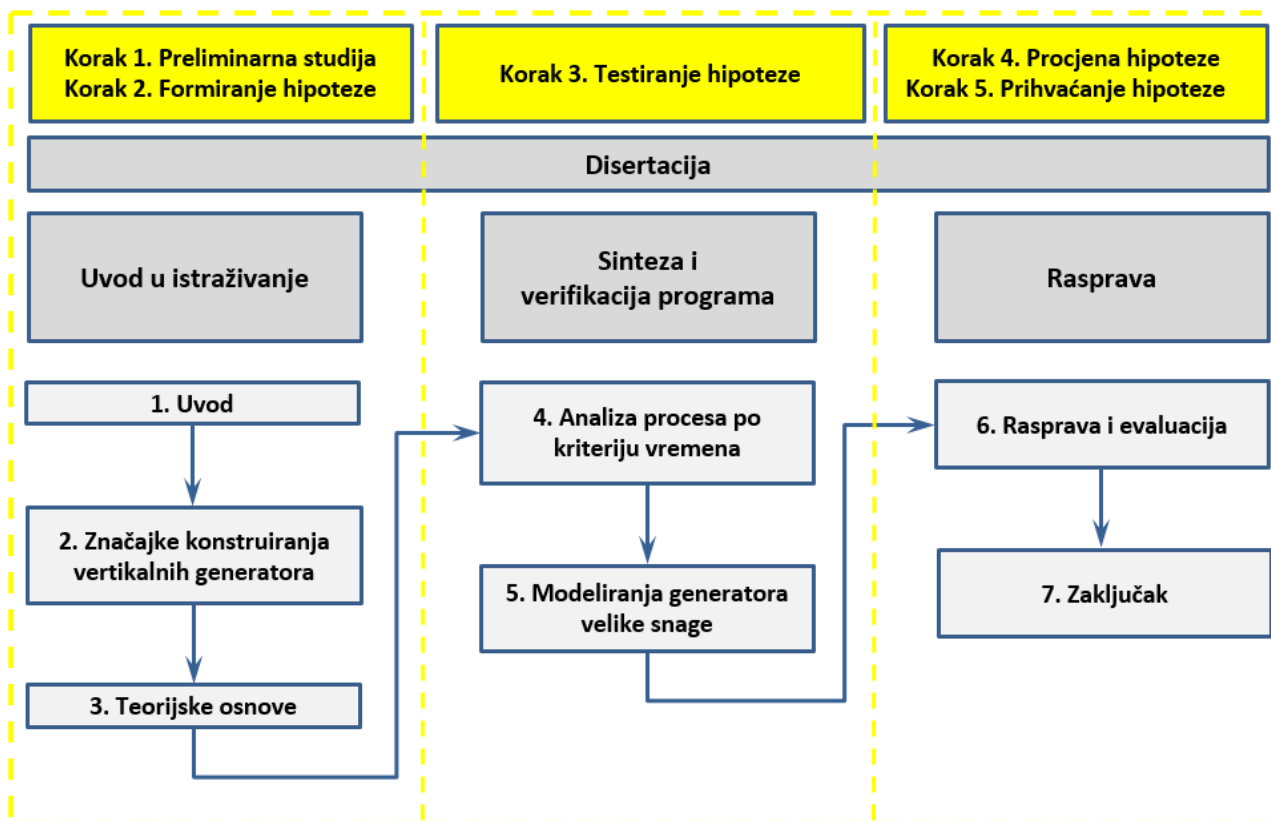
Korak 1. Preliminarna studija
Korak 2. Formiranje hipoteze

Korak 3. Testiranje hipoteze

Korak 4. Procjena hipoteze
Korak 5. Prihvaćanje hipoteze

Disertacija

Uvod u istraživanje

Sinteza i verifikacija programa

Rasprava

1. Uvod

2. Značajke konstruiranja vertikalnih generatora

3. Teorijske osnove

4. Analiza procesa po kriteriju vremena

5. Modeliranja generatora velike snage

6. Rasprava i evaluacija

7. Zaključak